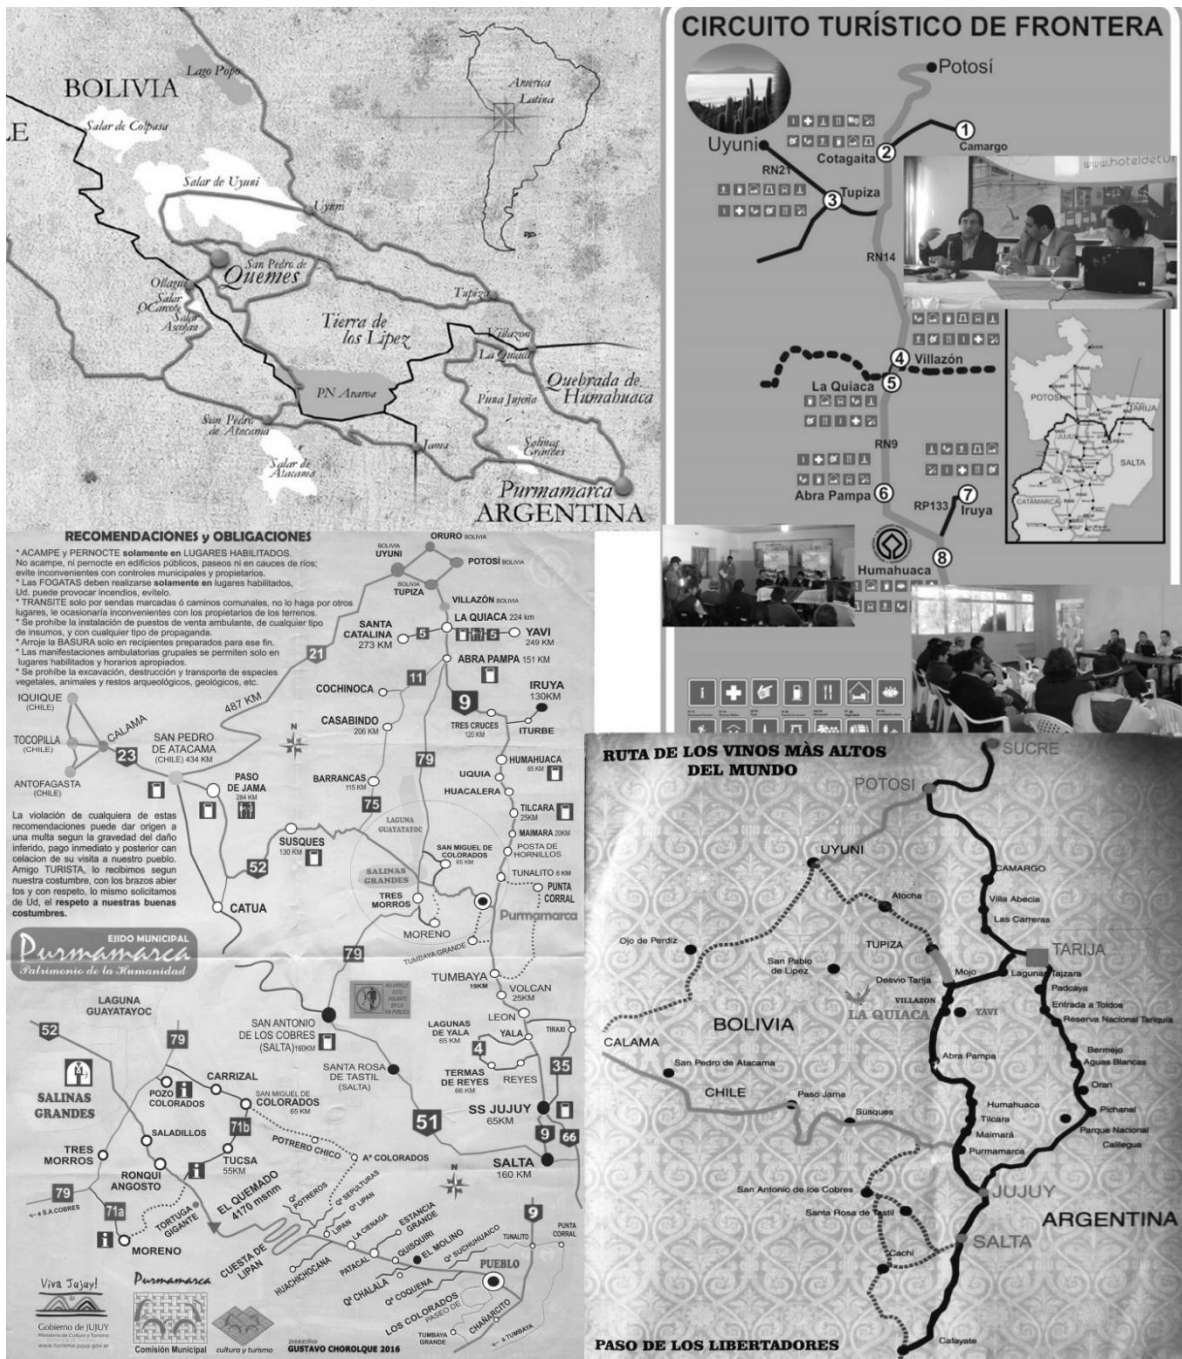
BOLIVIA

Lago Popo

America Latina

Salar de Coipasa

Salar de Uyuni

Uyuni

Ollague

Salar O. Carcote

Salar Ascotan

San Pedro de Quemes

Tierra de los Lipez

Tupiza

Villazon

La Quiaca

Quebrada de Humahuaca

PN Avaroa

Puna Jujeña

San Pedro de Atacama

Jama

Salinas Grandes

Salar de Atacama

Purmamarca
ARGENTINA

CIRCUITO TURÍSTICO DE FRONTERA

Potosí

Uyuni

① Camargo

② Cotagaita

RN21

③ Tupiza

RN14

④ Villazón

⑤ La Quiaca

RN9

⑥ Abra Pampa

RP133

⑦ Iruya

⑧ Humahuaca

www.hoteldetur

POTOSI

TARIJA

JUJUY

SALTA

CATAMARCA

RECOMENDACIONES y OBLIGACIONES

* ACAMPE y PERNOCTE solamente en LUGARES HABILITADOS. No acampe, ni pernocte en edificios públicos, paseos ni en cauces de ríos; evite inconvenientes con controles municipales y propietarios.
* Las FOGATAS deben realizarse solamente en lugares habilitados, Ud. puede provocar incendios, evitelo.
* TRANSITE solo por sendas marcadas ó caminos comunales, no lo haga por otros lugares, le ocasionaría inconvenientes con los propietarios de los terrenos.
* Se prohibe la instalación de puestos de venta ambulante, de cualquier tipo de insumos, y con cualquier tipo de propaganda.
* Arroje la BASURA solo en recipientes preparados para ese fin.
* Las manifestaciones ambulatorias grupales se permiten solo en lugares habilitados y horarios apropiados.
* Se prohibe la excavación, destrucción y transporte de especies vegetales, animales y restos arqueológicos, geológicos, etc.

La violación de cualquiera de estas recomendaciones puede dar origen a una multa segun la gravedad del daño inferido, pago inmediato y posterior con celacion de su visita a nuestro pueblo. Amigo TURISTA, lo recibimos segun nuestra costumbre, con los brazos abiertos y con respeto, lo mismo solicitamos de Ud, el respeto a nuestras buenas costumbres.

ORURO BOLIVIA
BOLIVIA UYUNI
POTOSÍ BOLIVIA
BOLIVIA TUPIZA
VILLAZÓN BOLIVIA
LA QUIACA 224 km
YAVI 249 KM
SANTA CATALINA 273 KM
5
ABRA PAMPA 151 KM
21
11
COCHINOCA
9
IRUYA 130KM
487 KM
CASABINDO 206 KM
TRES CRUCES 120 KM
ITURBE
IQUIQUE (CHILE)
TOCOPILLA (CHILE)
CALAMA
ANTOFAGASTA (CHILE)
23
SAN PEDRO DE ATACAMA (CHILE) 434 KM
PASO DE JAMA 284 KM
BARRANCAS 115 KM
79
75
HUMAHUACA 85 KM
UQUIA
HUACALERA
TILCARA 25KM
MAIMARA 20KM
POSTA DE HORNILLOS
LAGUNA GUAYATAYOC
SAN MIGUEL DE COLORADOS 65 KM
SUSQUES 130 KM
52
SALINAS GRANDES
TRES MORROS
TUNALITO 6 KM
PUNTA CORRAL
Purmamarca
CATUA
MORENO
TUMBAYA GRANDE

EJIDO MUNICIPAL
Purmamarca
Patrimonio de la Humanidad

79
TUMBAYA 19KM
VOLCAN 25KM
LEON
YALA
TIRAXI
LAGUNA GUAYATAYOC
52
79
SAN ANTONIO DE LOS COBRES (SALTA) 160KM
LAGUNAS DE YALA 65 KM
4
35
SALINAS GRANDES
POZO COLORADOS
CARRIZAL
SAN MIGUEL DE COLORADOS 65 KM
SANTA ROSA DE TASTIL (SALTA)
TERMAS DE REYES 66 KM
REYES
71b
SS JUJUY 65KM
SALADILLOS
51
9
66
TRES MORROS
TUCSA 55KM
POTRERO CHICO
Aº COLORADOS
SALTA 160 KM
RONQUI ANGOSTO
EL QUEMADO 4170 msnm
79
a S.A.COBRES
71a
TORTUGA GIGANTE
Qº SEPULTURAS
Qº LIPAN
Qº POTREROS
9
MORENO
CUESTA DE LIPAN
LIPAN
LA CIENAGA
ESTANCIA GRANDE
TUNALITO
PUNTA CORRAL
HUACHICHOCANA
PATACAL
QUISQUIRI
EL MOLINO
Qº SUCHUHUAICO
Qº CHALALA
Qº COQUENA
PUEBLO
LOS COLORADOS
PASEO DE
CHAÑARCITO
TUMBAYA GRANDE
a TUMBAYA

Viva Jujuy!
Gobierno de JUJUY
Ministerio de Cultura y Turismo
www.turismo.jujuy.gob.ar
Purmamarca
Comisión Municipal
cultura y turismo
DISEÑO GUSTAVO CHOROLQUE 2016

RUTA DE LOS VINOS MÀS ALTOS DEL MUNDO

SUCRE
POTOSI
UYUNI
CAMARGO
Villa Abecia
Las Carreras
Atocha
TARIJA
Ojo de Perdiz
TUPIZA
San Pablo de Lipez
Desvio Tarija
Mojo
Lagunas
Tajzara
Padcaya
Entrada a Toldos
Reserva Nacional Tariquia
VILLAZON
YAVI
LA QUIACA
BOLIVIA
CALAMA
San Pedro de Atacama
Abra Pampa
Bermejo
Aguas Blancas
Oran
CHILE
Paso Jama
Susques
Humahuaca
Tilcara
Maimará
Pichanal
Parque Nacional Calilegua
Purmamarca
San Antonio de los Cobres
JUJUY
Santa Rosa de Tastil
ARGENTINA
SALTA
Cachi
Cafayate
PASO DE LOS LIBERTADORES